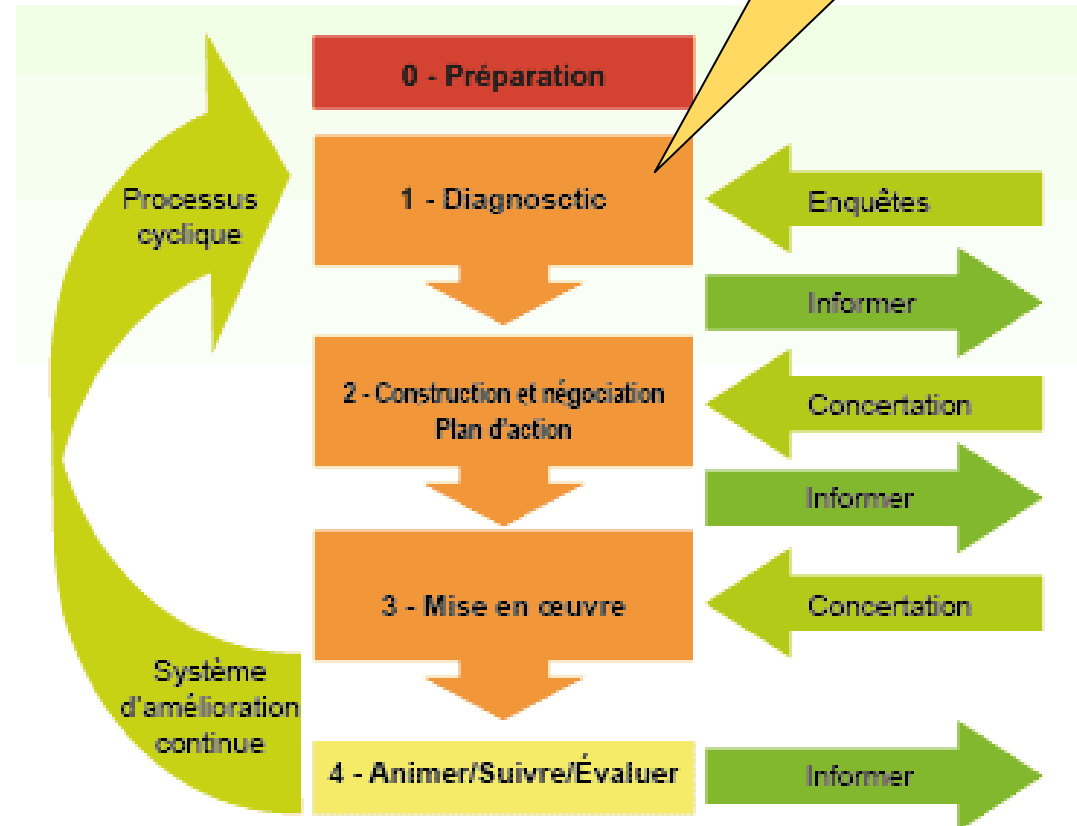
0 - Préparation

1 - Diagnosctic

2 - Construction et négociation Plan d'action

3 - Mise en œuvre

4 - Animer/Suivre/Évaluer

Processus cyclique

Système d'amélioration continue

Enquêtes

Informer

Concertation

Informer

Concertation

Informer